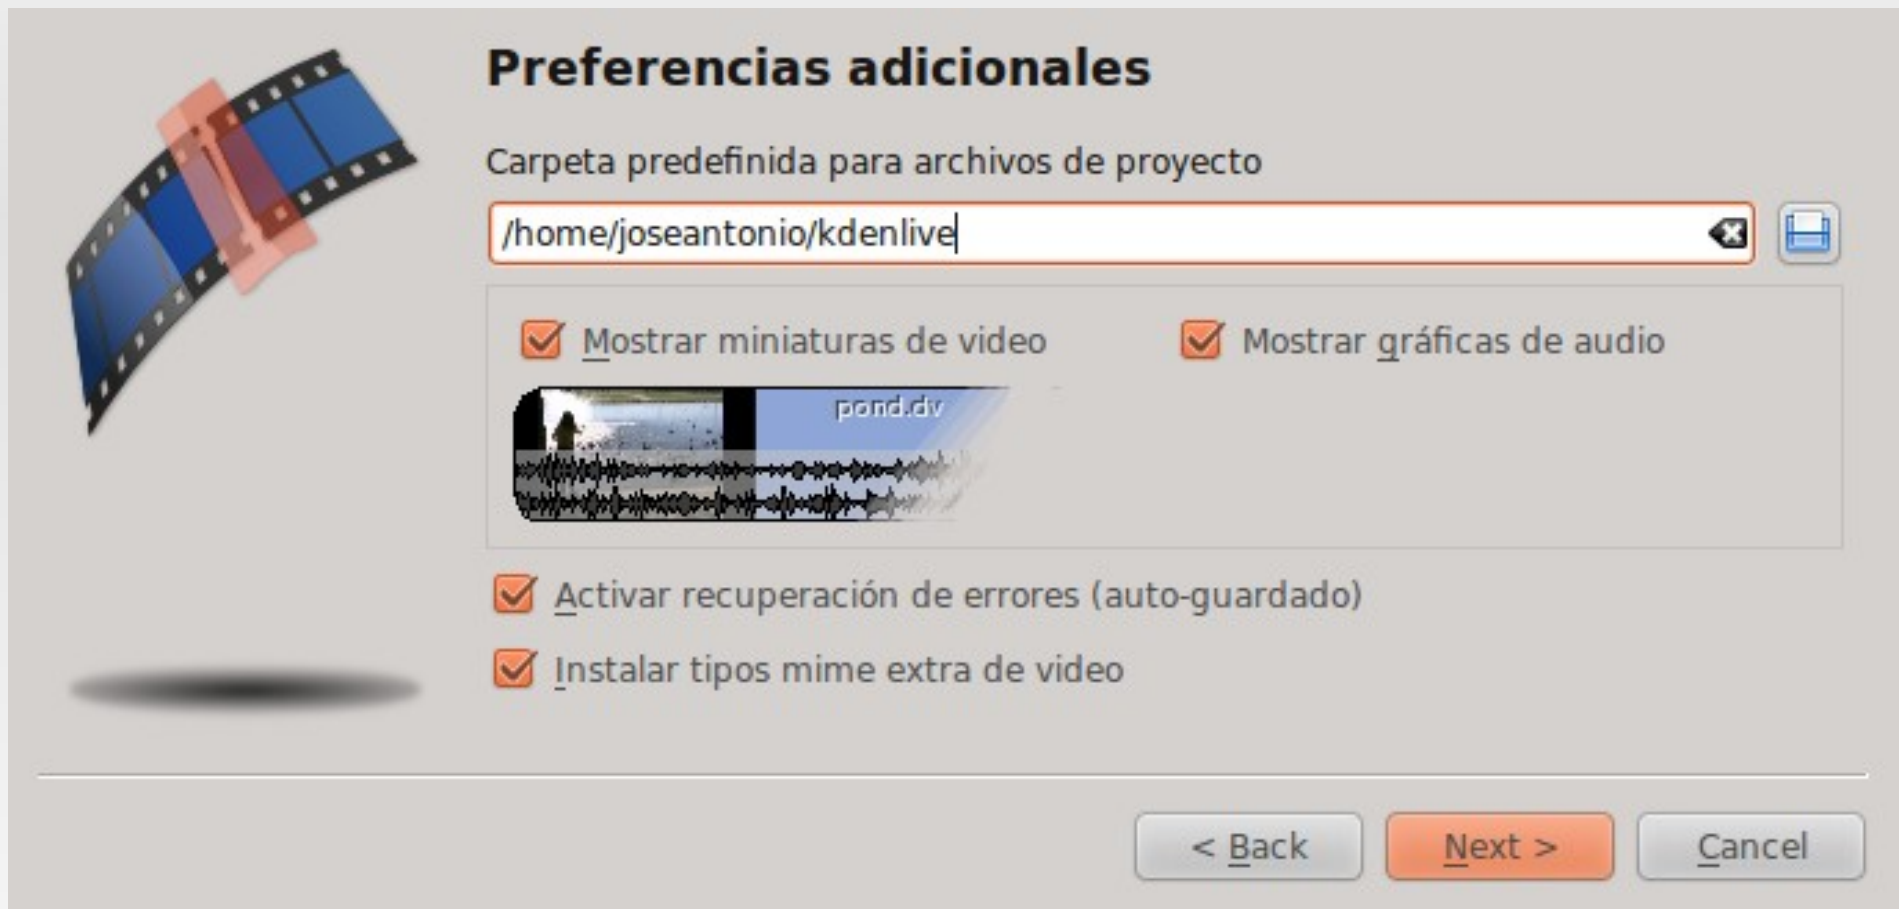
Preferencias adicionales

Carpeta predefinida para archivos de proyecto

/home/joseantonio/kdenlive

Mostrar miniaturas de video

Mostrar gráficas de audio

pond.dv

Activar recuperación de errores (auto-guardado)

Instalar tipos mime extra de video

< Back

Next >

Cancel